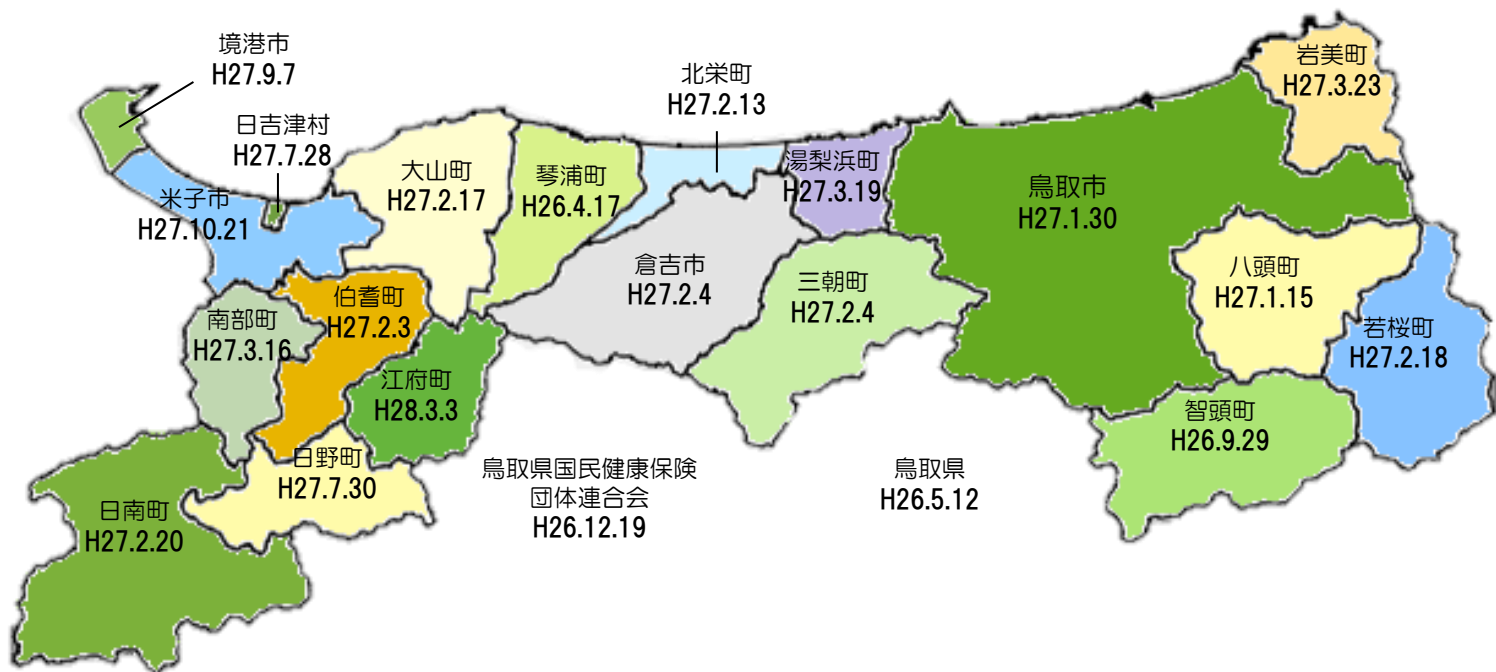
境港市
H27.9.7

日吉津村
H27.7.28

米子市
H27.10.21

大山町
H27.2.17

琴浦町
H26.4.17

北栄町
H27.2.13

湯梨浜町
H27.3.19

岩美町
H27.3.23

鳥取市
H27.1.30

倉吉市
H27.2.4

三朝町
H27.2.4

八頭町
H27.1.15

若桜町
H27.2.18

南部町
H27.3.16

伯耆町
H27.2.3

江府町
H28.3.3

日野町
H27.7.30

日南町
H27.2.20

鳥取県国民健康保険
団体連合会
H26.12.19

鳥取県
H26.5.12

智頭町
H26.9.29